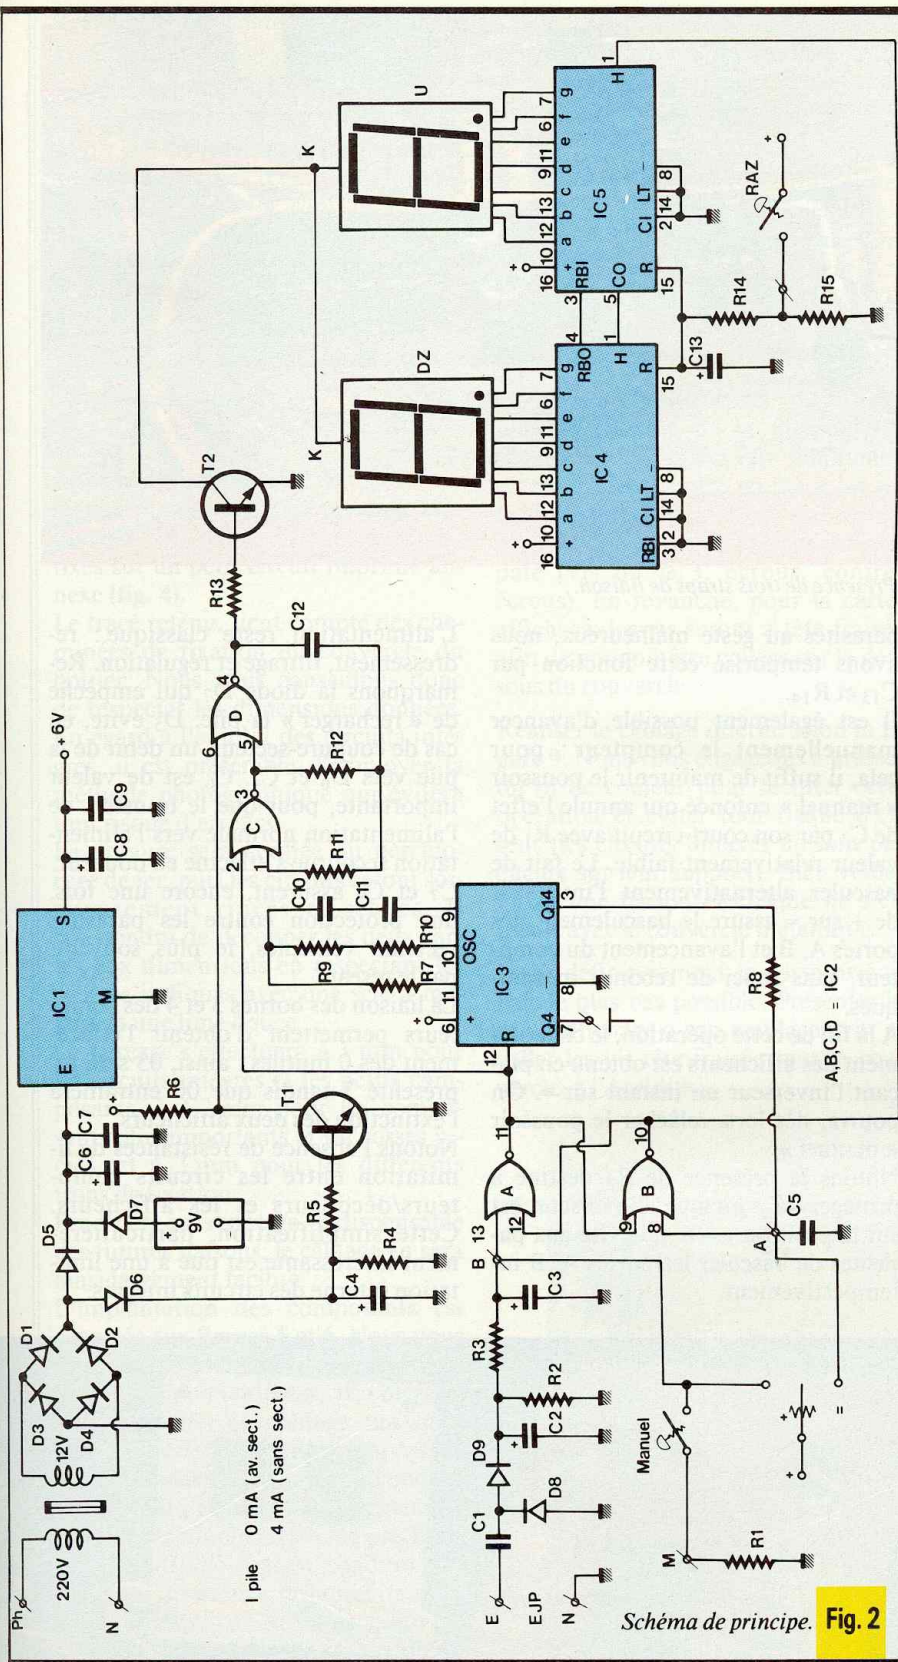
Ph
N
220V
12V
D3
D4
D1
D2
D6
D5
D7
9V
C6
C7
E
IC1
M
S
R6
C8
C9
+6V
I pile 0 mA (av. sect.)
4 mA (sans sect.)
T1
R5
R4
C4
E
EJP
N
C1
D9
D8
C2
R2
R3
C3
B
13
12
A
11
Manuel
M
R1
A
C5
9
8
B
10
R8
A,B,C,D = IC2
12
R
Q4
7
8
–
+
IC3
OSC
6
11
10
9
Q14
3
R7
R9
R10
C10
C11
R1
C
3
2
1
R12
D
6
5
4
C12
R13
T2
K
DZ
K
U
16 10 12 13 9 11 6 7
+ a b c d e f g
IC 4
RBI CI LT –
3 2 14 8
RBO 4
H 1
R 15
C13
16 10 12 13 9 11 6 7
+ RBI a b c d e f g
3
IC5
CO 5
R 15
CI LT –
2 14 8
H 1
R14
R15
RAZ
+

L'alimentation, reste classique, redressement, filtrage et régulation. Remarquons la diode D7, qui empêche de « recharger » la pile. D6 évite, en cas de coupure secteur, un débit de la pile vers C6 et C7. C8 est de valeur importante, pour que le temps que l'alimentation passe de secteur vers l'utilisation de la pile, le montage ne coupe. C9 et C12 assurent encore une fois une protection contre les parasites. Notons, enfin, le plus souvent la liaison des sorties 7 et 4 des deux afficheurs permettant d'éteindre l'afficheur des dizaines tant que 05 n'est présente ; tandis que 0 en unités s'éteint avec les deux afficheurs. Notons l'absence de résistance de limitation entre les circuits décodeurs/drivers et les afficheurs. Cette simplification, justifiée, est bien suffisante et ne s'applique qu'à une intensité de courant...

parasites au gel malheureux, nous avons temporisé cette fonction par C13 et R14.
Il est également possible d'avancer manuellement le compteur ; pour cela, il suffit de maintenir le poussoir « manuel » enfoncé, qui annule l'effet de C, par son court-circuit avec R1 de valeur relativement faible. Le fait de basculer alternativement l'interrupteur de + sur – assure le basculement des portes A, B et l'avancement du compteur, mais au prix de reconnaître...
A la fin de cette opération, le comptage des signaux est obtenu en plaçant l'inverseur un instant sur –. On obtient ainsi le défilé le compteur...

Schéma de principe. Fig. 2